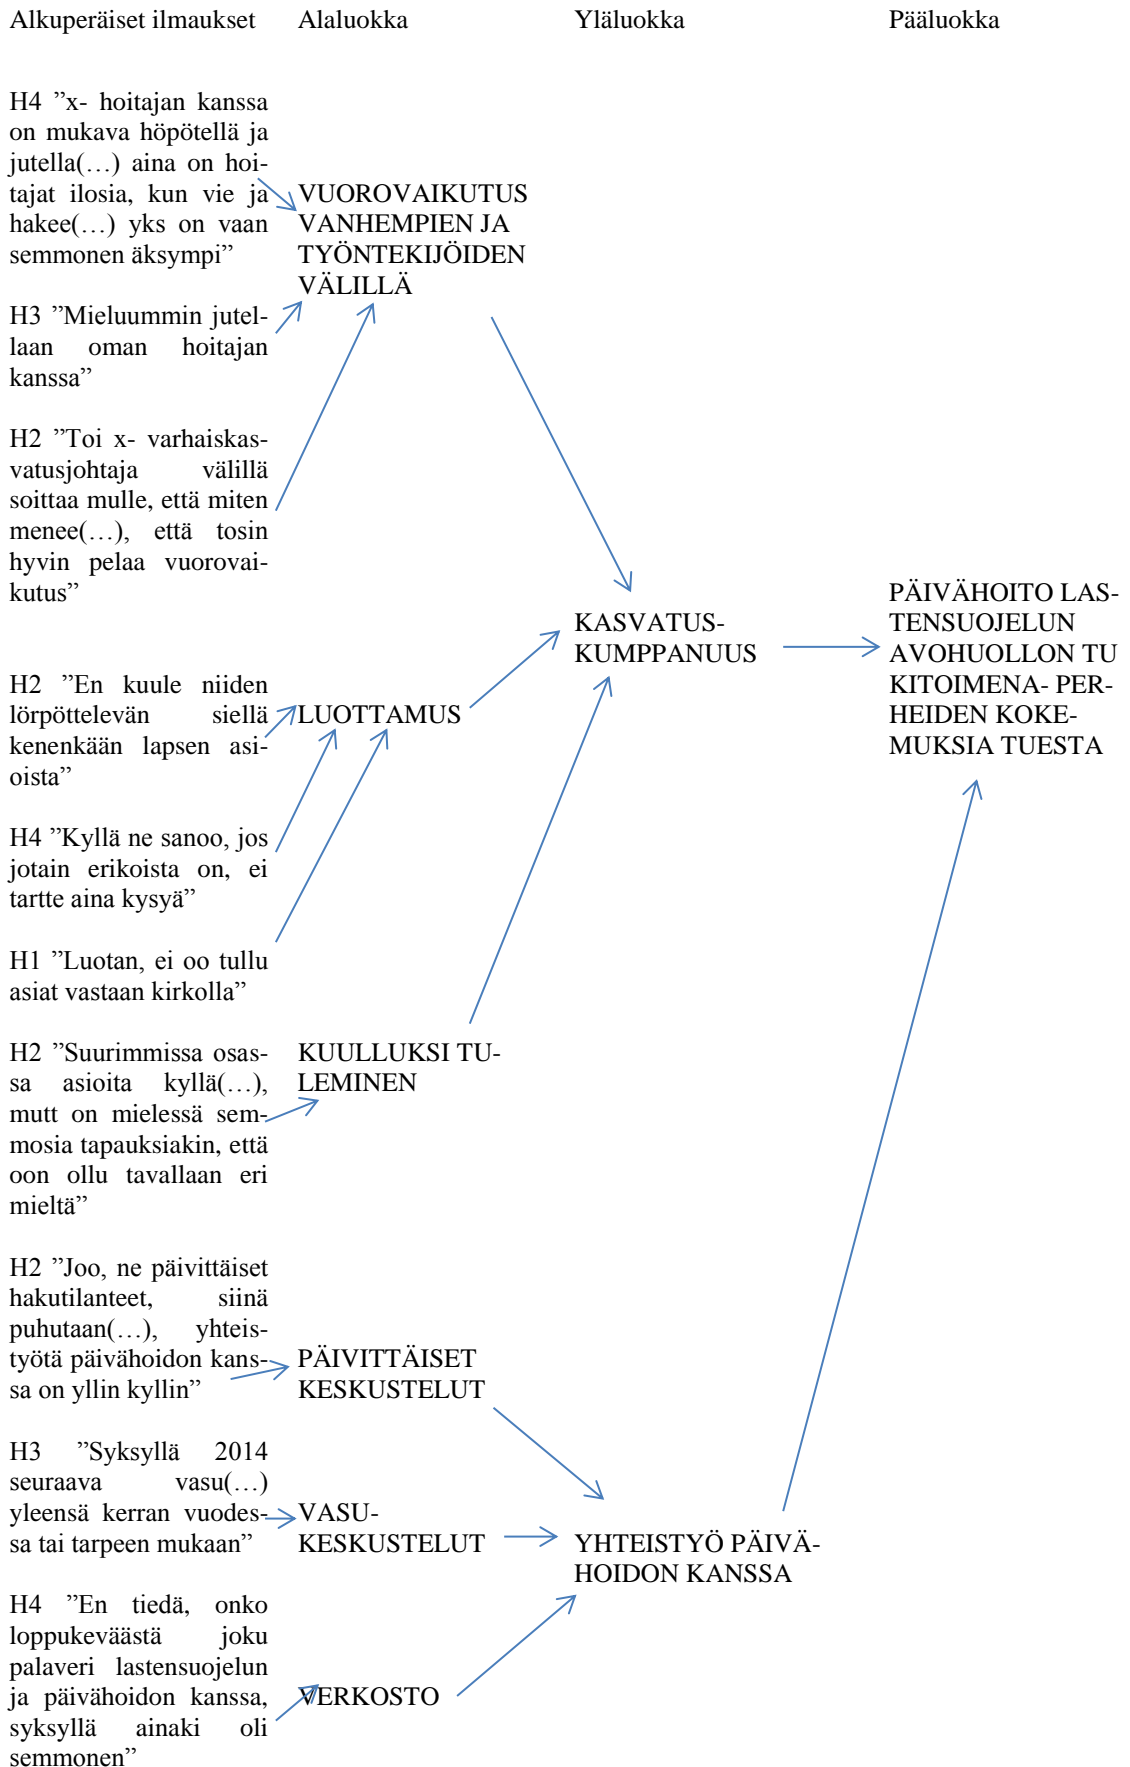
Alkuperäiset ilmaukset Alaluokka Yläluokka Pääluokka

H4 ”x- hoitajan kanssa on mukava höpötellä ja jutella(…) aina on hoitajat ilosia, kun vie ja hakee(…) yks on vaan semmonen äksympi”

VUOROVAIKUTUS VANHEMPIEN JA TYÖNTEKIJÖIDEN VÄLILLÄ

H3 ”Mieluummin jutellaan oman hoitajan kanssa”

H2 ”Toi x- varhaiskasvatusjohtaja välillä soittaa mulle, että miten menee(…), että tosin hyvin pelaa vuorovaikutus”

KASVATUSKUMPPANUUS

PÄIVÄHOITO LASTENSUOJELUN AVOHUOLLON TU KITOIMENA- PERHEIDEN KOKEMUKSIA TUESTA

H2 ”En kuule niiden lörpöttelevän siellä kenenkään lapsen asioista”

LUOTTAMUS

H4 ”Kyllä ne sanoo, jos jotain erikoista on, ei tartte aina kysyä”

H1 ”Luotan, ei oo tullu asiat vastaan kirkolla”

H2 ”Suurimmissa osassa asioita kyllä(…), mutt on mielessä semmosia tapauksiakin, että oon ollu tavallaan eri mieltä”

KUULLUKSI TULEMINEN

H2 ”Joo, ne päivittäiset hakutilanteet, siinä puhutaan(…), yhteistyötä päivähoidon kanssa on yllin kyllin”

PÄIVITTÄISET KESKUSTELUT

H3 ”Syksyllä 2014 seuraava vasu(…) yleensä kerran vuodessa tai tarpeen mukaan”

VASU-KESKUSTELUT

YHTEISTYÖ PÄIVÄHOIDON KANSSA

H4 ”En tiedä, onko loppukeväästä joku palaveri lastensuojelun ja päivähoidon kanssa, syksyllä ainaki oli semmonen”

VERKOSTO